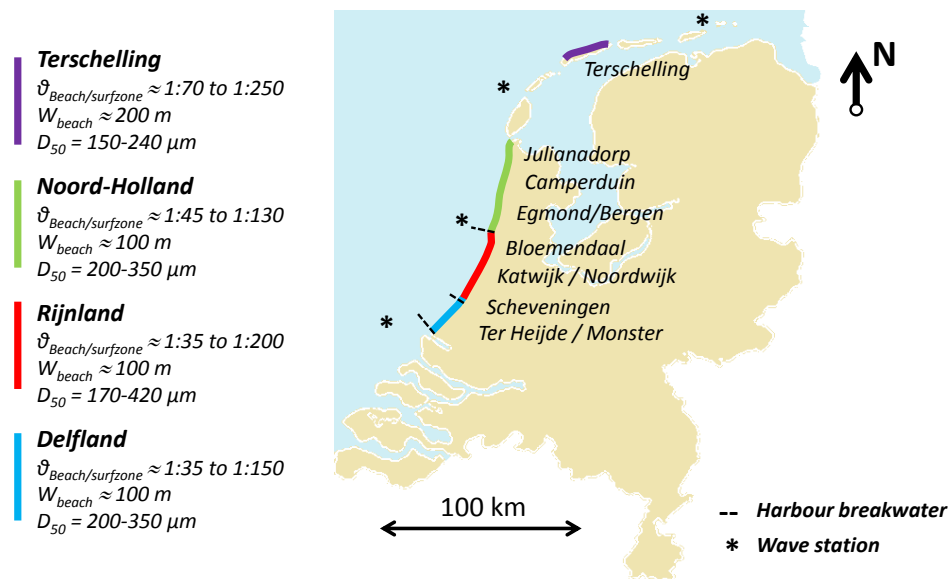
**Terschelling**
$\vartheta_{Beach/surfzone} \approx$ 1:70 to 1:250
$W_{beach} \approx$ 200 m
$D_{50}$ = 150-240 μm

**Noord-Holland**
$\vartheta_{Beach/surfzone} \approx$ 1:45 to 1:130
$W_{beach} \approx$ 100 m
$D_{50}$ = 200-350 μm

**Rijnland**
$\vartheta_{Beach/surfzone} \approx$ 1:35 to 1:200
$W_{beach} \approx$ 100 m
$D_{50}$ = 170-420 μm

**Delfland**
$\vartheta_{Beach/surfzone} \approx$ 1:35 to 1:150
$W_{beach} \approx$ 100 m
$D_{50}$ = 200-350 μm

*
N
Terschelling
*
Julianadorp
Camperduin
Egmond/Bergen
*
Bloemendaal
Katwijk / Noordwijk
Scheveningen
*
Ter Heijde / Monster

100 km

-- Harbour breakwater
* Wave station